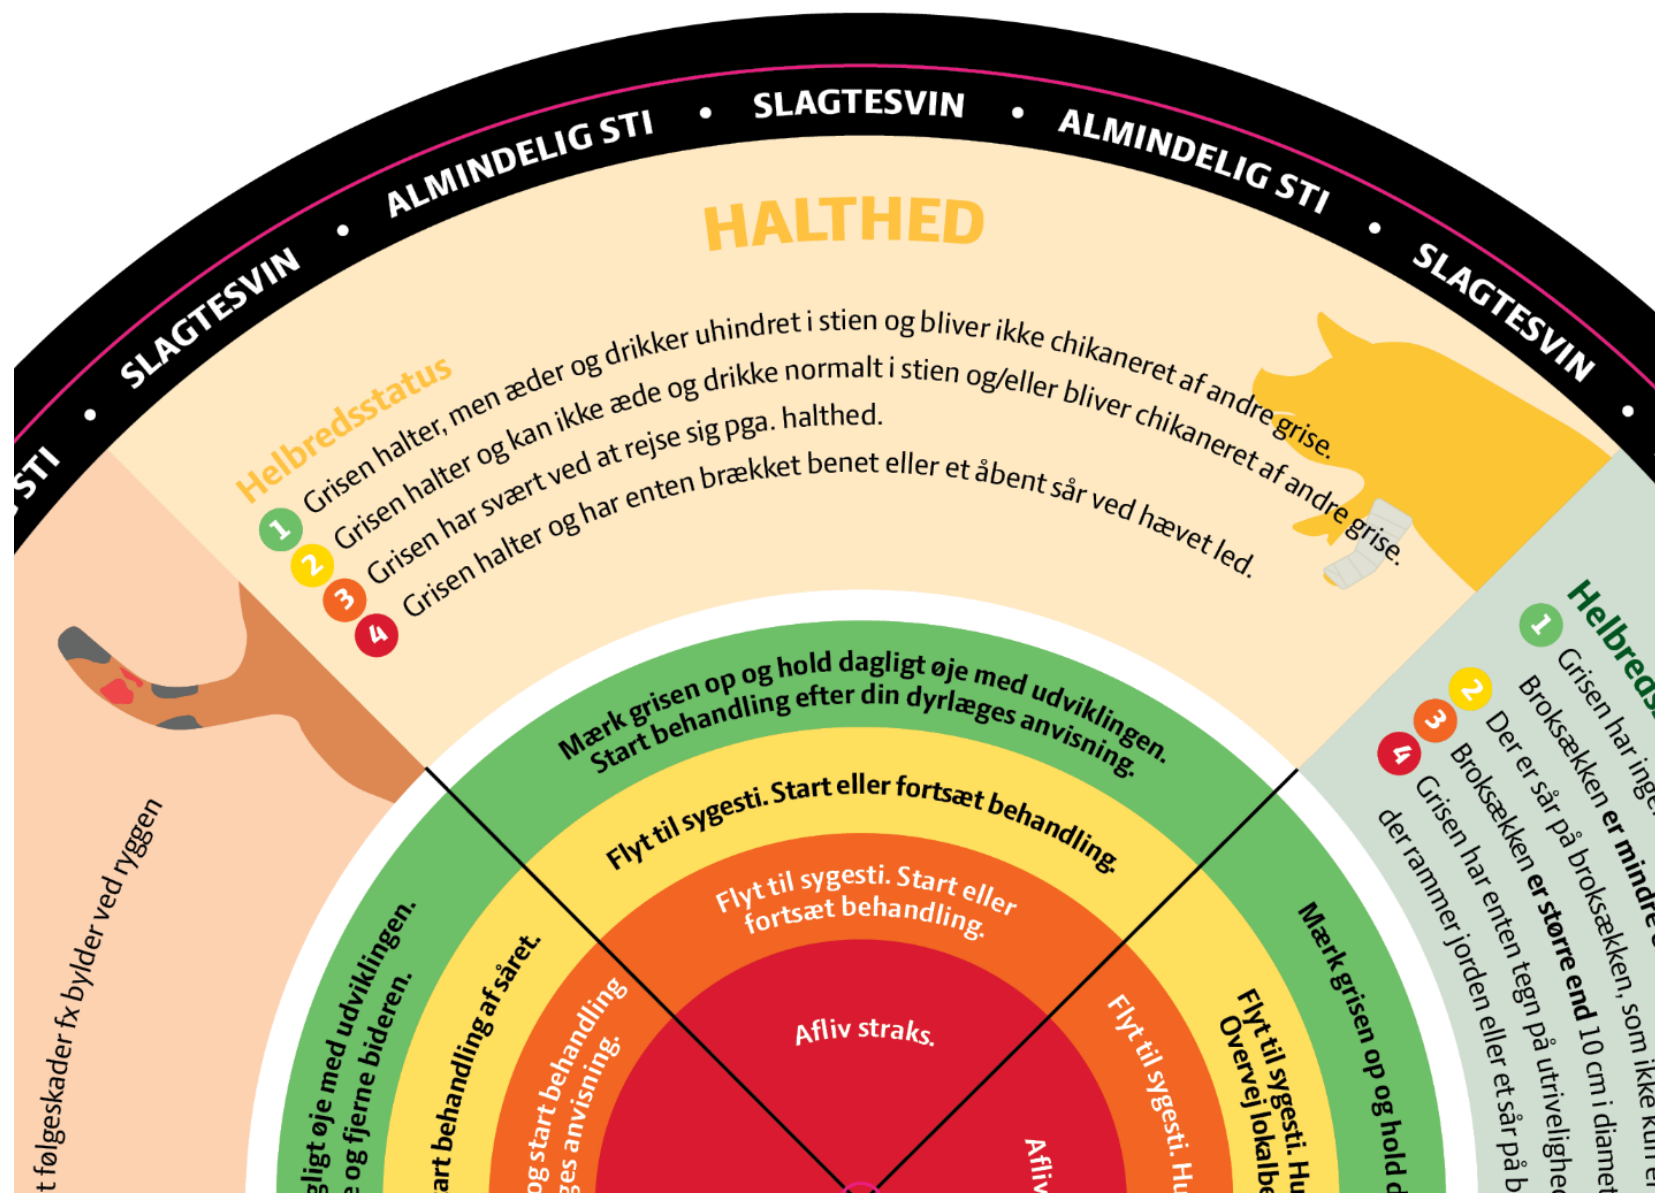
STI • SLAGTESVIN • ALMINDELIG STI • SLAGTESVIN • ALMINDELIG STI • SLAGTESVIN •

HALTHED

Helbredsstatus
1 Grisen halter, men æder og drikker uhindret i stien og bliver ikke chikaneret af andre grise.
2 Grisen halter og kan ikke æde og drikke normalt i stien og/eller bliver chikaneret af andre grise.
3 Grisen har svært ved at rejse sig pga. halthed.
4 Grisen halter og har enten brækket benet eller et åbent sår ved hævet led.

Mærk grisen op og hold dagligt øje med udviklingen. Start behandling efter din dyrlæges anvisning.

Flyt til sygesti. Start eller fortsæt behandling.

Flyt til sygesti. Start eller fortsæt behandling.

Aflív straks.

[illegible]t følgeskader fx bylder ved ryggen

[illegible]gligt øje med udviklingen. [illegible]e og fjerne bideren.

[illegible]art behandling af såret.

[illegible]og start behandling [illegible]ges anvisning.

Helbreds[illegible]
1 Grisen har inge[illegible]
2 Broksækken er mindre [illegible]
3 Der er sår på broksækken, som ikke kun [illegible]
4 Broksækken er større end 10 cm i diamet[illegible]
Grisen har enten tegn på utrivelighe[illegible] der rammer jorden eller et sår på b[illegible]

Mærk grisen op og hold d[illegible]

Flyt til sygesti. Hu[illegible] Overvej lokalbe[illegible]

Flyt til sygesti. Hu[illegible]

Afliv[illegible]